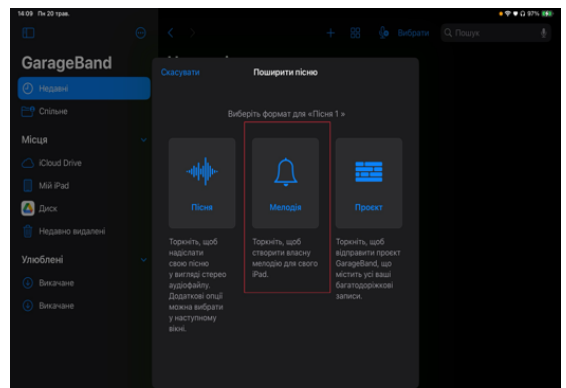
14:09 Пн 20 трав.

97%

Вибрати

Пошук

GarageBand

Недавні

Спільне

Місця

iCloud Drive

Мій iPad

Диск

Недавно видалені

Улюблені

Викачане

Викачане

Скасувати

Поширити пісню

Виберіть формат для «Пісня 1»

Пісня

Торкніть, щоб надіслати свою пісню у вигляді стерео аудіофайлу. Додаткові опції можна вибрати у наступному вікні.

Мелодія

Торкніть, щоб створити власну мелодію для свого iPad.

Проєкт

Торкніть, щоб відправити проєкт GarageBand, що містить усі ваші багатодоріжкові записи.